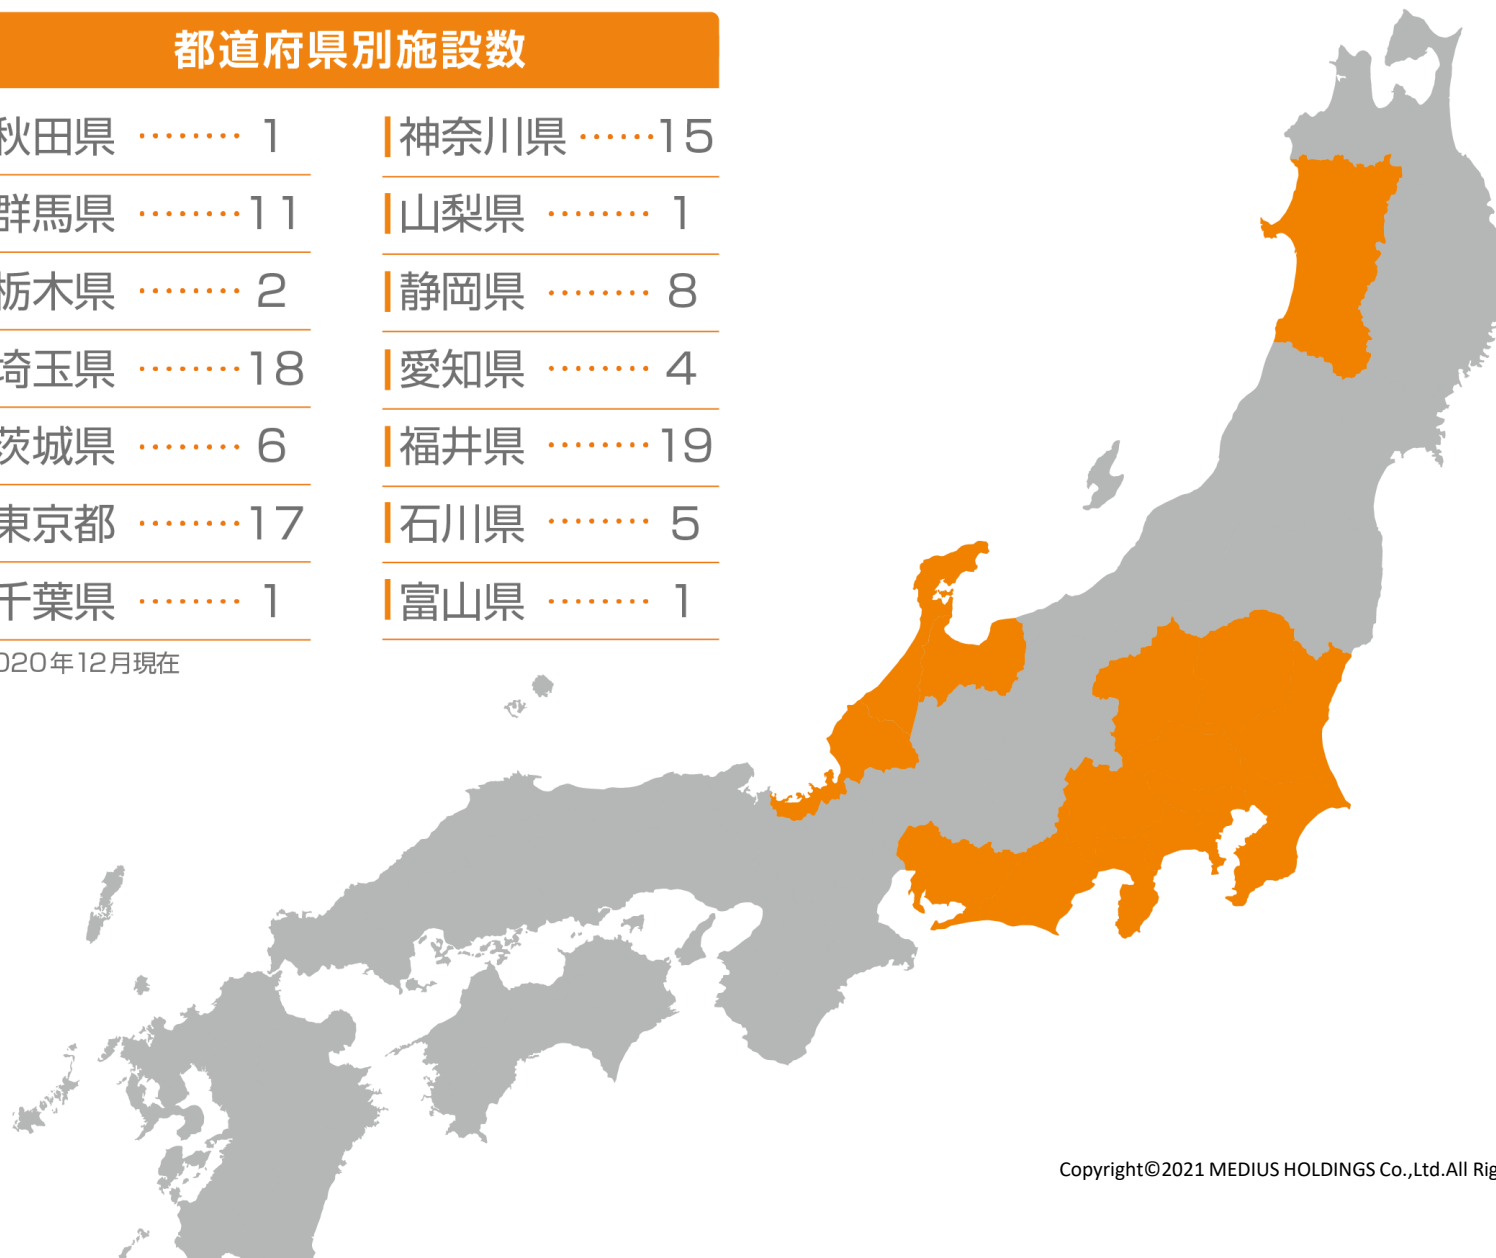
都道府県別施設数

秋田県 ········ 1
群馬県 ········ 11
栃木県 ········ 2
埼玉県 ········ 18
茨城県 ········ 6
東京都 ········ 17
千葉県 ········ 1

神奈川県 ······ 15
山梨県 ········ 1
静岡県 ········ 8
愛知県 ········ 4
福井県 ········ 19
石川県 ········ 5
富山県 ········ 1

020年12月現在

Copyright©2021 MEDIUS HOLDINGS Co.,Ltd.All Rig